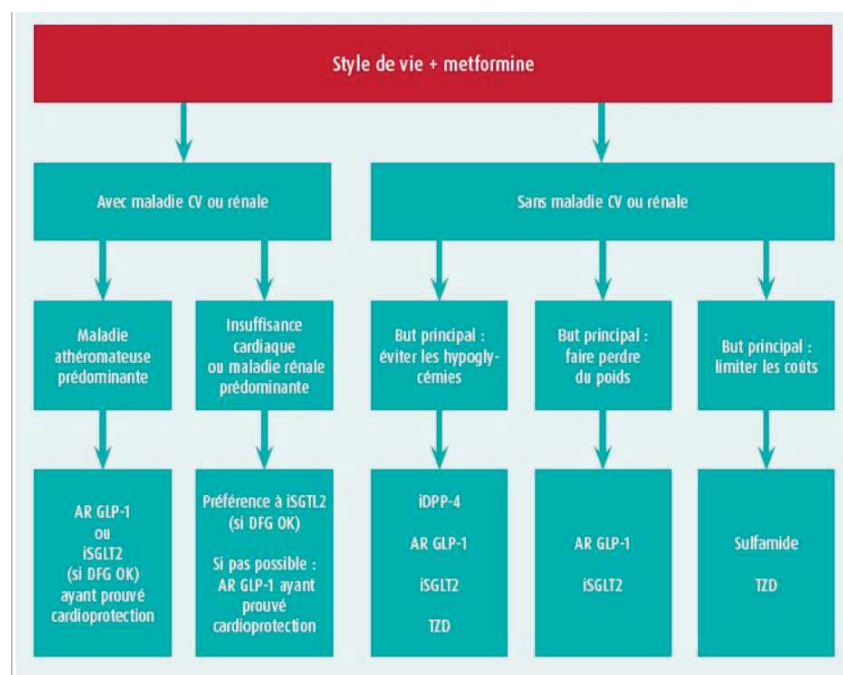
Style de vie + metformine

Avec maladie CV ou rénale

Sans maladie CV ou rénale

Maladie athéromateuse prédominante

Insuffisance cardiaque ou maladie rénale prédominante

But principal : éviter les hypoglycémies

But principal : faire perdre du poids

But principal : limiter les coûts

AR GLP-1 ou iSGLT2 (si DFG OK) ayant prouvé cardioprotection

Préférence à iSGTL2 (si DFG OK)

Si pas possible : AR GLP-1 ayant prouvé cardioprotection

iDPP-4

AR GLP-1

iSGLT2

TZD

AR GLP-1

iSGLT2

Sulfamide

TZD